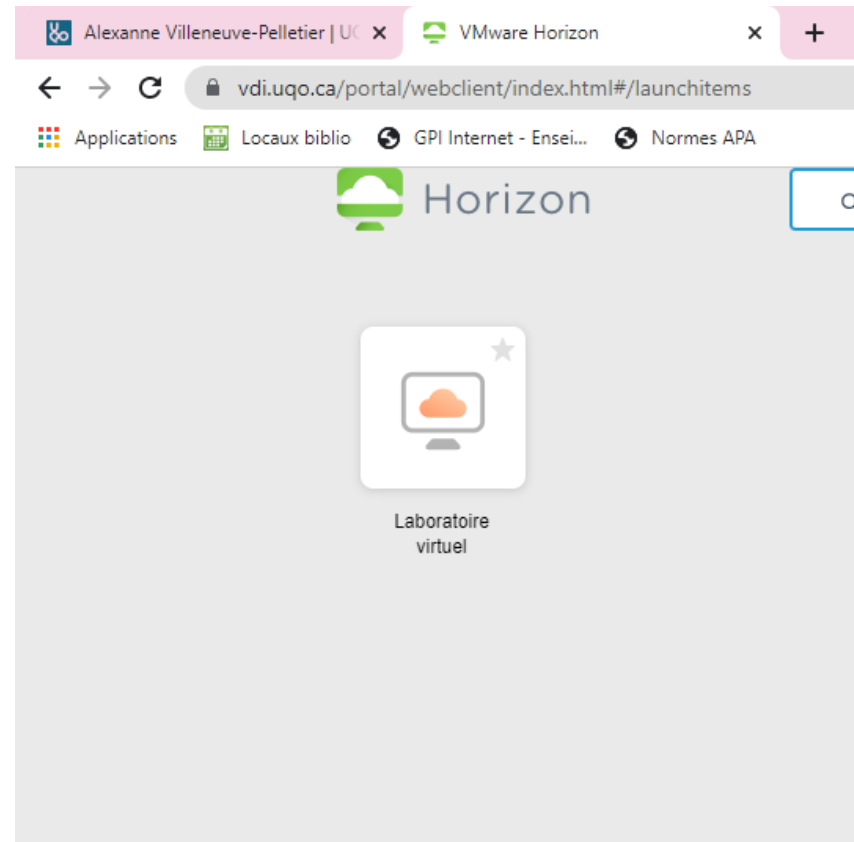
Alexanne Villeneuve-Pelletier | UC ×
VMware Horizon ×
+

vdi.uqo.ca/portal/webclient/index.html#/launchitems

Applications
Locaux biblio
GPI Internet - Ensei...
Normes APA

Horizon

Laboratoire virtuel